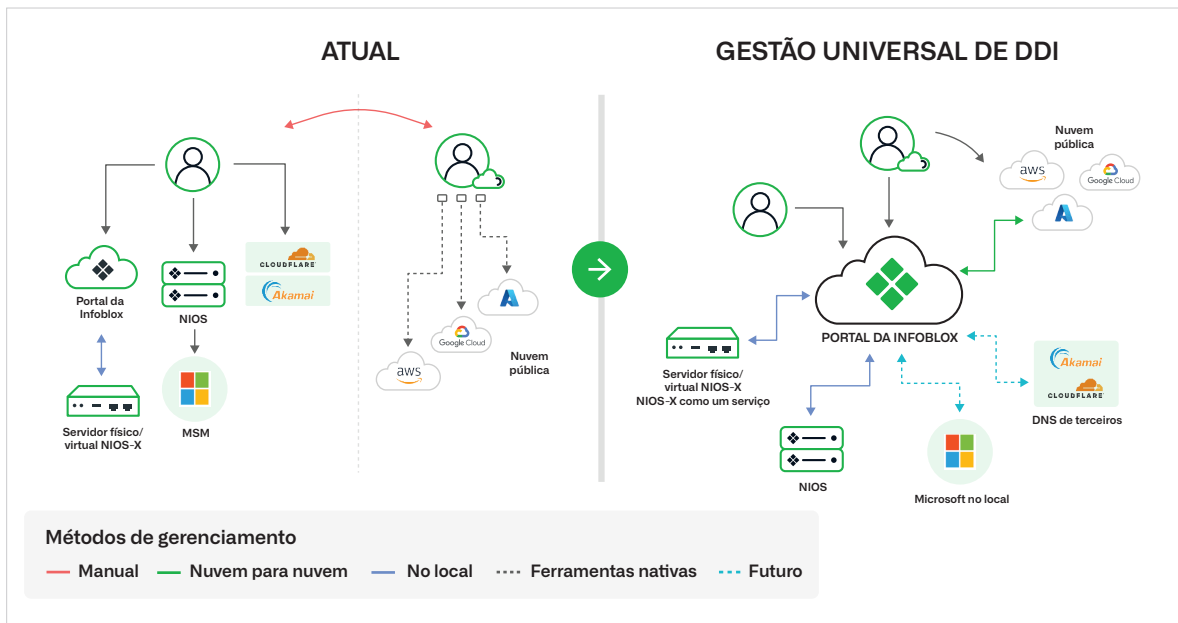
ATUAL

Portal da Infoblox

NIOS

CLOUDFLARE

Akamai

Servidor físico/ virtual NIOS-X

MSM

Google Cloud

aws

Nuvem pública

GESTÃO UNIVERSAL DE DDI

Nuvem pública

aws

Google Cloud

PORTAL DA INFOBLOX

Servidor físico/ virtual NIOS-X NIOS-X como um serviço

Akamai

CLOUDFLARE

DNS de terceiros

NIOS

Microsoft no local

Métodos de gerenciamento

Manual
Nuvem para nuvem
No local
Ferramentas nativas
Futuro